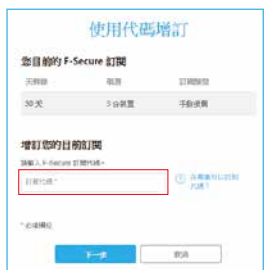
使用代碼增訂

您目前的 F-Secure 訂閱

| 天數餘 | 裝置 | 訂閱類型 |
|---|---|---|
| 30天 | 3 台裝置 | 手動續購 |

增訂您的目前訂閱

請輸入 F-Secure 訂閱代碼 *

訂閱代碼 *

在哪裡可以找到代碼？

* 必填欄位

下一步

取消